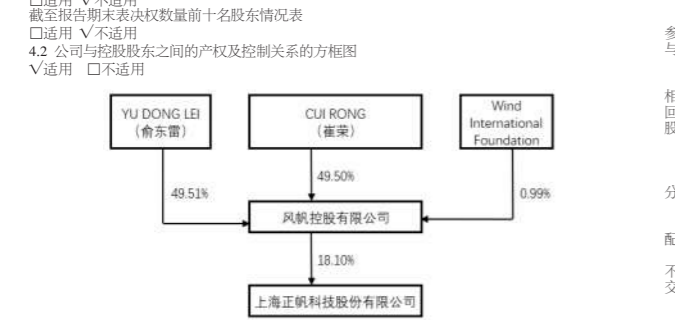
□适用 √不适用
截至报告期末表决权数量前十名股东情况表
□适用 √不适用
4.2 公司与控股股东之间的产权及控制关系的方框图
√适用 □不适用

YU DONG LEI
(俞东雷)

CUI RONG
(崔荣)

Wind International Foundation

49.51%

49.50%

0.99%

风帆控股有限公司

18.10%

上海正帆科技股份有限公司

参
与

相
回
股

分

配

不
交